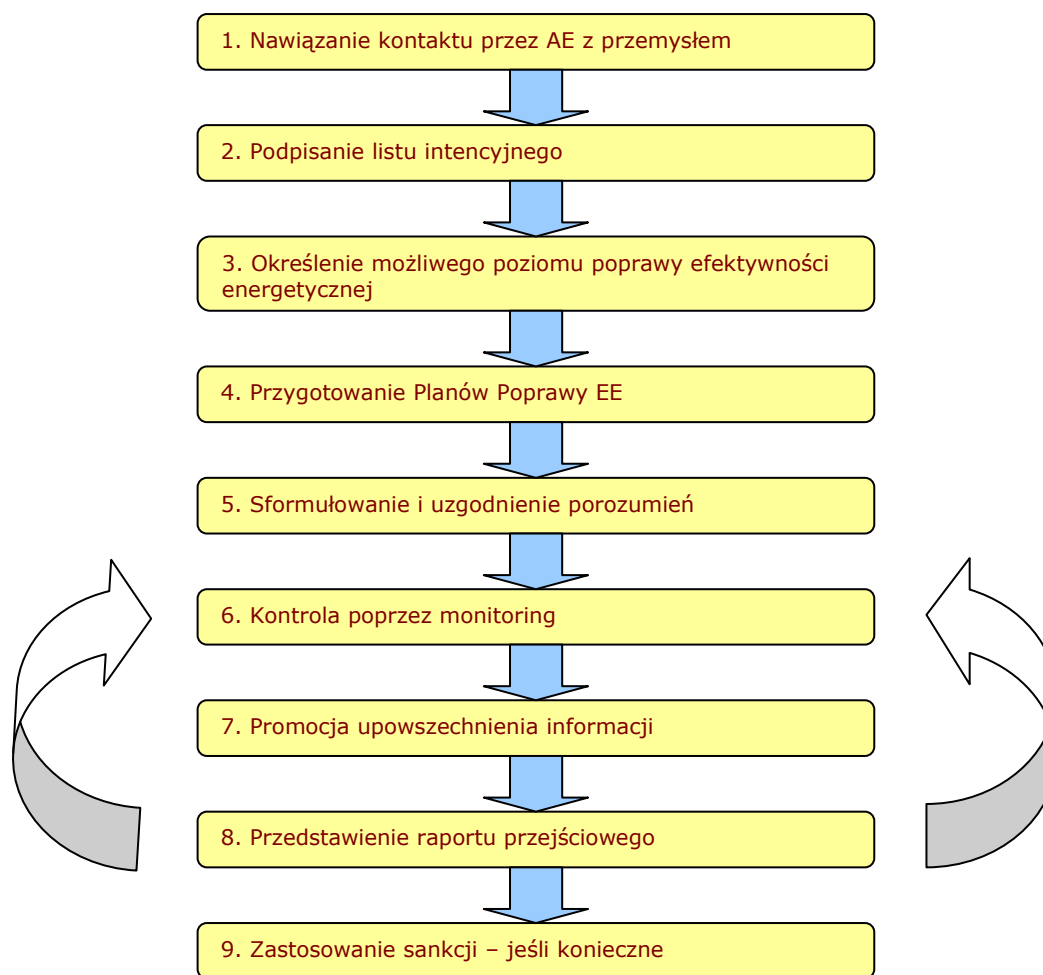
1. Nawiązanie kontaktu przez AE z przemysłem

2. Podpisanie listu intencyjnego

3. Określenie możliwego poziomu poprawy efektywności energetycznej

4. Przygotowanie Planów Poprawy EE

5. Sformułowanie i uzgodnienie porozumień

6. Kontrola poprzez monitoring

7. Promocja upowszechnienia informacji

8. Przedstawienie raportu przejściowego

9. Zastosowanie sankcji – jeśli konieczne